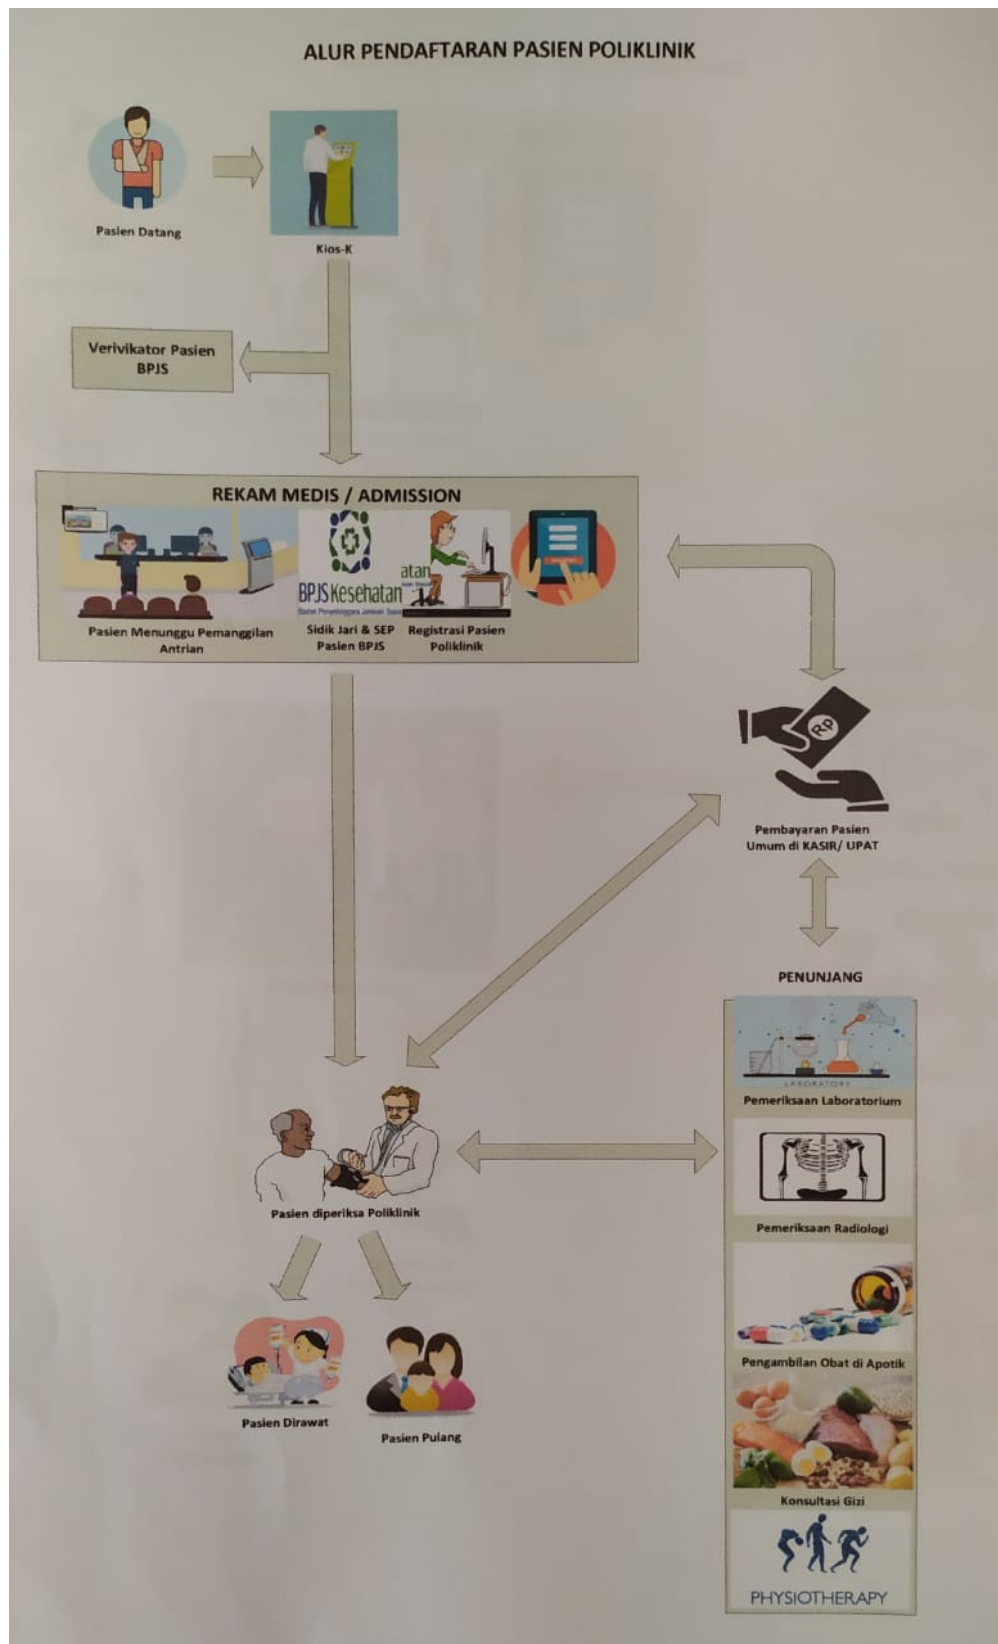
ALUR PENDAFTARAN PASIEN POLIKLINIK

Pasien Datang

Kios-K

Verivikator Pasien BPJS

REKAM MEDIS / ADMISSION

BPJS Kesehatan

atan

Pasien Menunggu Pemanggilan Antrian

Sidik Jari & SEP Pasien BPJS

Registrasi Pasien Poliklinik

RP

Pembayaran Pasien Umum di KASIR/ UPAT

PENUNJANG

LABORATORY

Pemeriksaan Laboratorium

Pemeriksaan Radiologi

Pengambilan Obat di Apotik

Konsultasi Gizi

PHYSIOTHERAPY

Pasien diperiksa Poliklinik

Pasien Dirawat

Pasien Pulang